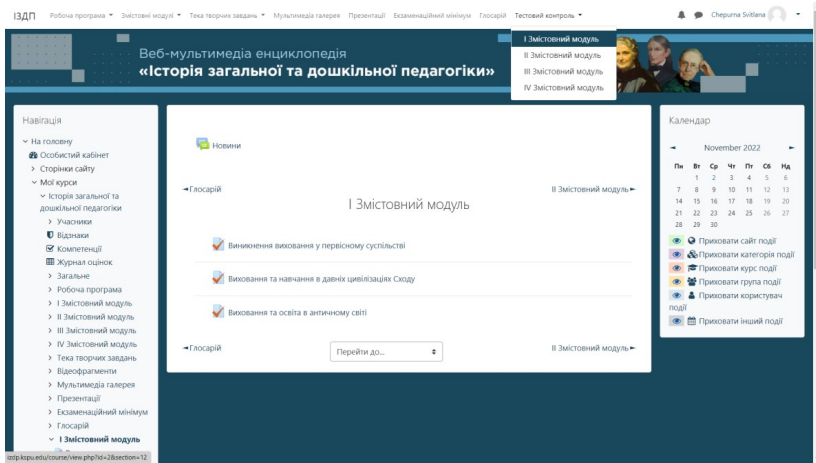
ІЗДП Робоча програма ▾ Змістовні модулі ▾ Тека творчих завдань ▾ Мультимедіа галерея Презентації Екзаменаційний мінімум Глосарій Тестовий контроль ▾ Chepurna Svitlana ▾

І Змістовний модуль
ІІ Змістовний модуль
ІІІ Змістовний модуль
IV Змістовний модуль

Веб-мультимедіа енциклопедія
«Історія загальної та дошкільної педагогіки»

Навігація
На головну
Особистий кабінет
Сторінки сайту
Мої курси
Історія загальної та дошкільної педагогіки
Учасники
Відзнаки
Компетенції
Журнал оцінок
Загальне
Робоча програма
І Змістовний модуль
ІІ Змістовний модуль
ІІІ Змістовний модуль
IV Змістовний модуль
Тека творчих завдань
Відеофрагменти
Мультимедіа галерея
Презентації
Екзаменаційний мінімум
Глосарій
І Змістовний модуль

izdp.kspu.edu/course/view.php?id=2&section=12

Новини

◄Глосарій
ІІ Змістовний модуль►

І Змістовний модуль

Виникнення виховання у первісному суспільстві
Виховання та навчання в давніх цивілізаціях Сходу
Виховання та освіта в античному світі

◄Глосарій
Перейти до...
ІІ Змістовний модуль►

Календар
◄ November 2022 ►

| Пн | Вт | Ср | Чт | Пт | Сб | Нд |
|---|---|---|---|---|---|---|
| | 1 | 2 | 3 | 4 | 5 | 6 |
| 7 | 8 | 9 | 10 | 11 | 12 | 13 |
| 14 | 15 | 16 | 17 | 18 | 19 | 20 |
| 21 | 22 | 23 | 24 | 25 | 26 | 27 |
| 28 | 29 | 30 | | | | |

Приховати сайт події
Приховати категорія події
Приховати курс події
Приховати група події
Приховати користувач події
Приховати інший події